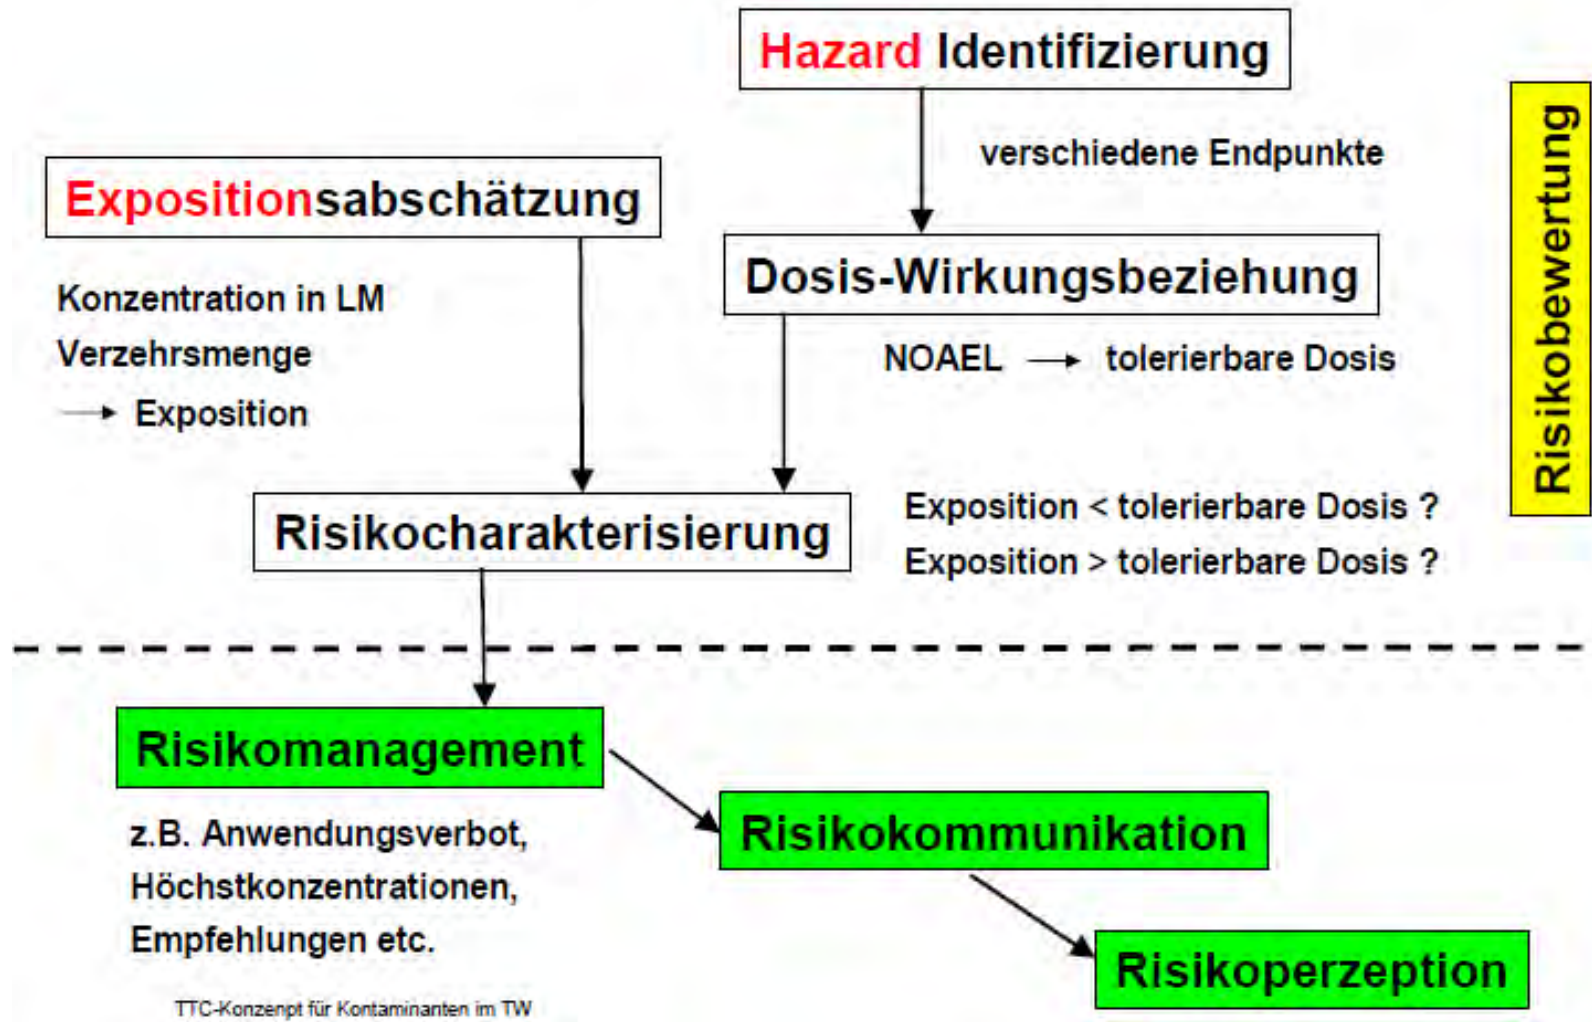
Hazard Identifizierung

verschiedene Endpunkte

Expositionsabschätzung

Dosis-Wirkungsbeziehung

Konzentration in LM

Verzehrsmenge

→ Exposition

NOAEL → tolerierbare Dosis

Risikobewertung

Risikocharakterisierung

Exposition < tolerierbare Dosis ?

Exposition > tolerierbare Dosis ?

Risikomanagement

z.B. Anwendungsverbot, Höchstkonzentrationen, Empfehlungen etc.

Risikokommunikation

Risikoperzeption

TTC-Konzept für Kontaminanten im TW